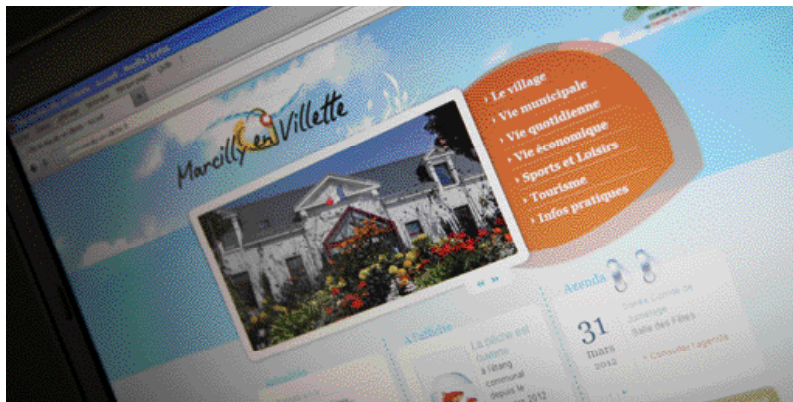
Marcilly en Villette

› Le village
› Vie municipale
› Vie quotidienne
› Vie économique
› Sports et Loisirs
› Tourisme
› Infos pratiques

Agenda
31
mars
2012
Salle des Fêtes
› Consulter l'agenda

A l'affiche
La pêche est ouverte
à l'étang communal
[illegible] 2012